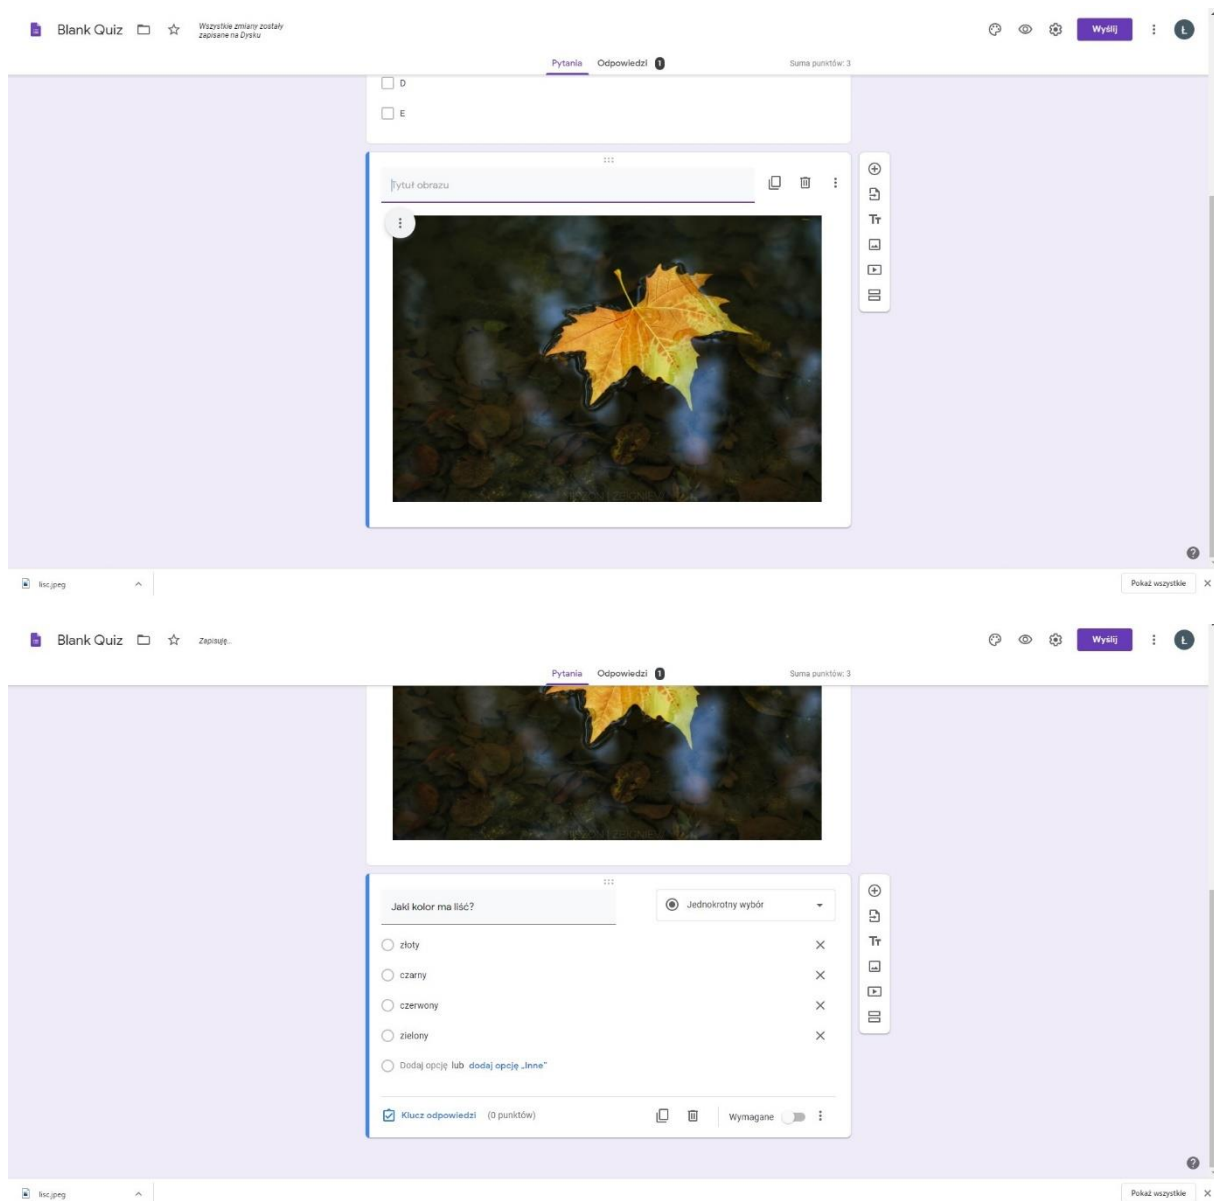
Blank Quiz Wszystkie zmiany zostały zapisane na Dysku

Wyślij Ł

Pytania Odpowiedzi 1 Suma punktów: 3

D

E

Tytuł obrazu

lisc.jpeg

Pokaż wszystkie

Blank Quiz Zapisuję...

Wyślij Ł

Pytania Odpowiedzi 1 Suma punktów: 3

Jaki kolor ma liść?

Jednokrotny wybór

złoty

czarny

czerwony

zielony

Dodaj opcję lub dodaj opcję „Inne"

Klucz odpowiedzi (0 punktów)

Wymagane

lisc.jpeg

Pokaż wszystkie